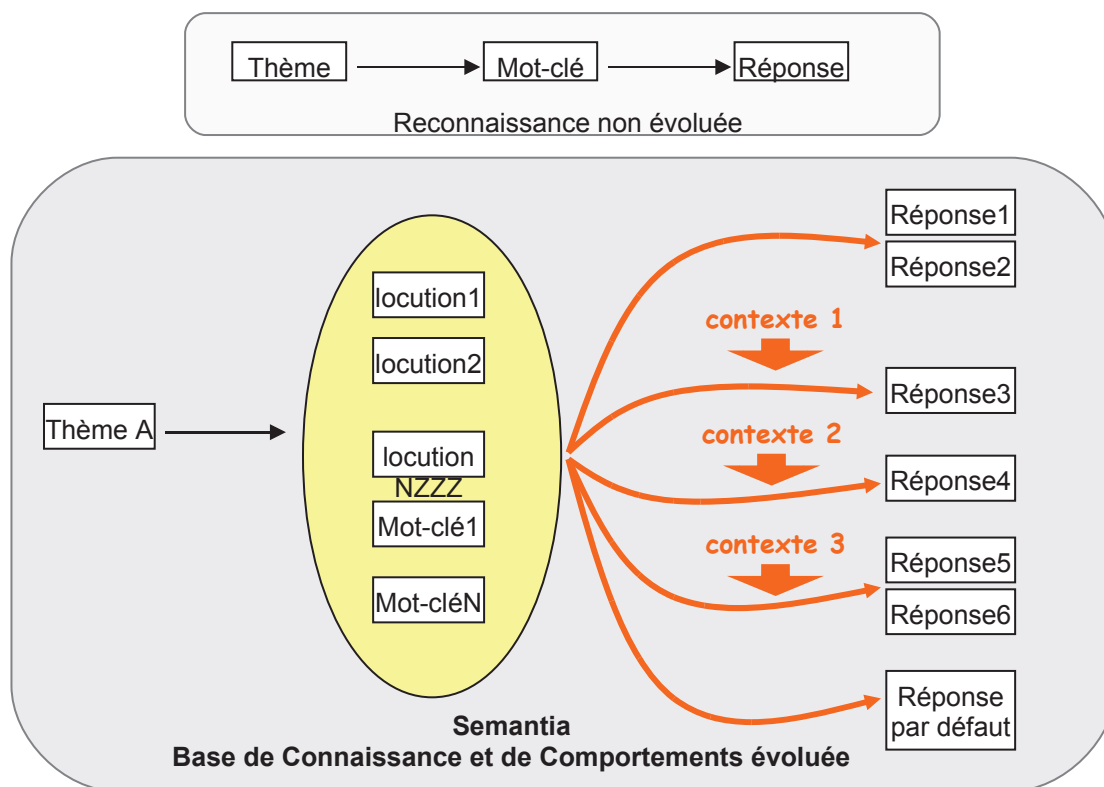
Thème

Mot-clé

Réponse

Reconnaissance non évoluée

Réponse1

Réponse2

locution1

contexte 1

locution2

Réponse3

Thème A

locution NZZZ

contexte 2

Réponse4

Mot-clé1

contexte 3

Réponse5

Mot-cléN

Réponse6

Réponse par défaut

Semantia
Base de Connaissance et de Comportements évoluée